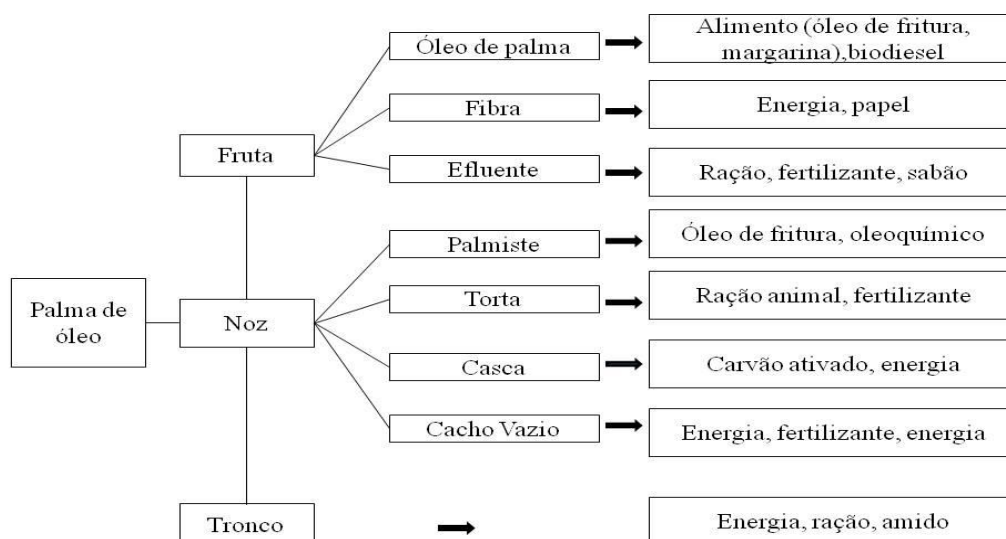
Palma de óleo

Fruta

Óleo de palma → Alimento (óleo de fritura, margarina),biodiesel

Fibra → Energia, papel

Efluente → Ração, fertilizante, sabão

Noz

Palmiste → Óleo de fritura, oleoquímico

Torta → Ração animal, fertilizante

Casca → Carvão ativado, energia

Cacho Vazio → Energia, fertilizante, energia

Tronco → Energia, ração, amido